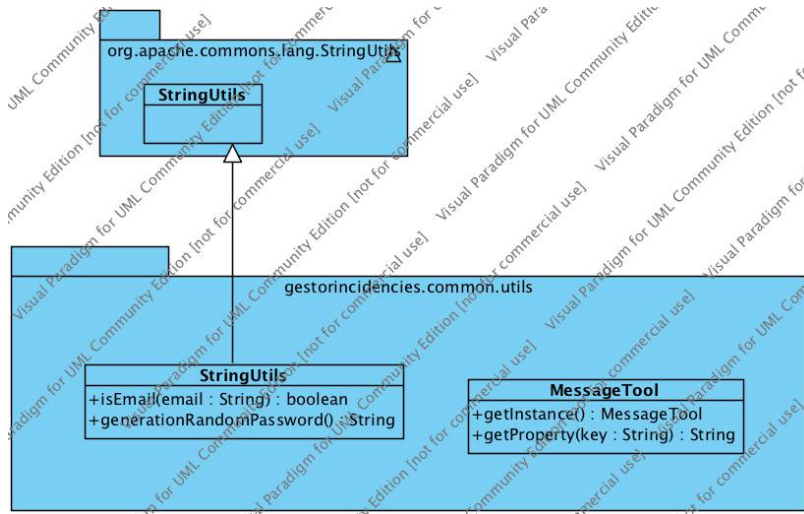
org.apache.commons.lang.StringUtils

StringUtils

gestorincidencies.common.utils

StringUtils
+isEmail(email : String) : boolean
+generationRandomPassword() : String

MessageTool
+getInstance() : MessageTool
+getProperty(key : String) : String

Visual Paradigm for UML Community Edition [not for commercial use]